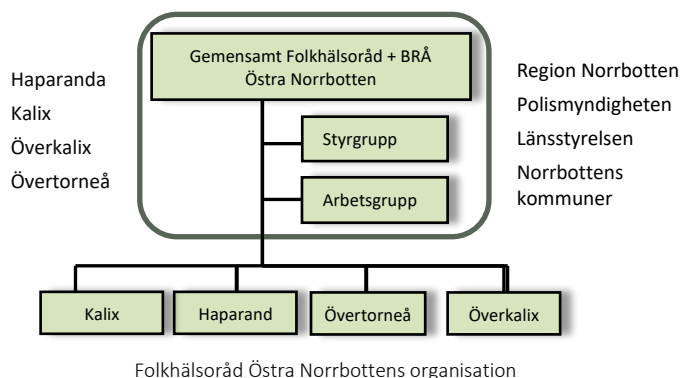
Haparanda
Kalix
Överkalix
Övertorneå

Gemensamt Folkhälsoråd + BRÅ
Östra Norrbotten

Styrgrupp

Arbetsgrupp

Region Norrbotten
Polismyndigheten
Länsstyrelsen
Norrbottens kommuner

Kalix

Haparand

Övertorneå

Överkalix

Folkhälsoråd Östra Norrbottens organisation